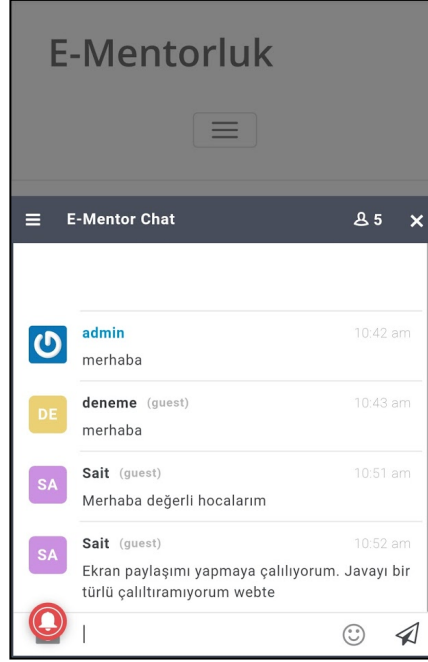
E-Mentorluk

E-Mentor Chat

5

admin
10:42 am
merhaba

DE
deneme (guest)
10:43 am
merhaba

SA
Sait (guest)
10:51 am
Merhaba değerli hocalarım

SA
Sait (guest)
10:52 am
Ekran paylaşımı yapmaya çalılıyorum. Javayı bir türlü çalıltıramıyorum webte